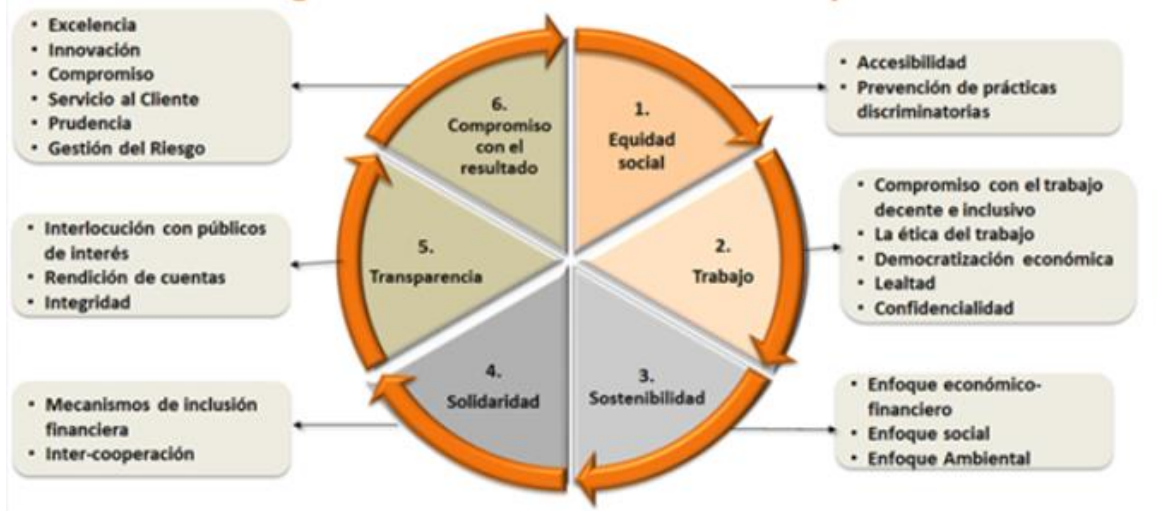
• Excelencia
• Innovación
• Compromiso
• Servicio al Cliente
• Prudencia
• Gestión del Riesgo

6. Compromiso con el resultado

1. Equidad social

• Accesibilidad
• Prevención de prácticas discriminatorias

• Interlocución con públicos de interés
• Rendición de cuentas
• Integridad

5. Transparencia

2. Trabajo

• Compromiso con el trabajo decente e inclusivo
• La ética del trabajo
• Democratización económica
• Lealtad
• Confidencialidad

• Mecanismos de inclusión financiera
• Inter-cooperación

4. Solidaridad

3. Sostenibilidad

• Enfoque económico-financiero
• Enfoque social
• Enfoque Ambiental